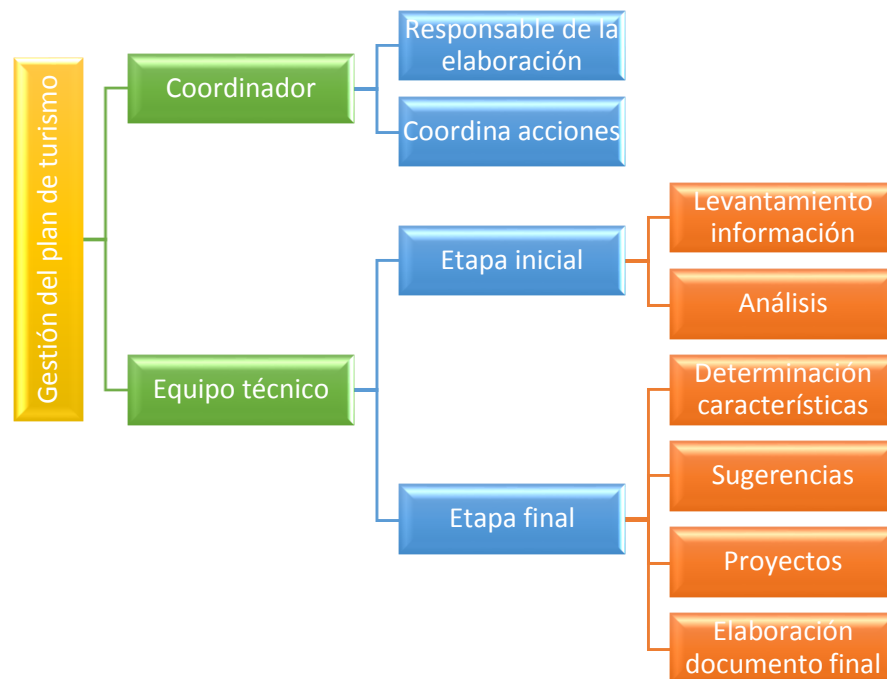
Gestión del plan de turismo

Coordinador

Responsable de lá elaboración

Coordina acciones

Equipo técnico

Etapa inicial

Levantamiento información

Análisis

Etapa final

Determinación características

Sugerencias

Proyectos

Elaboración documento final